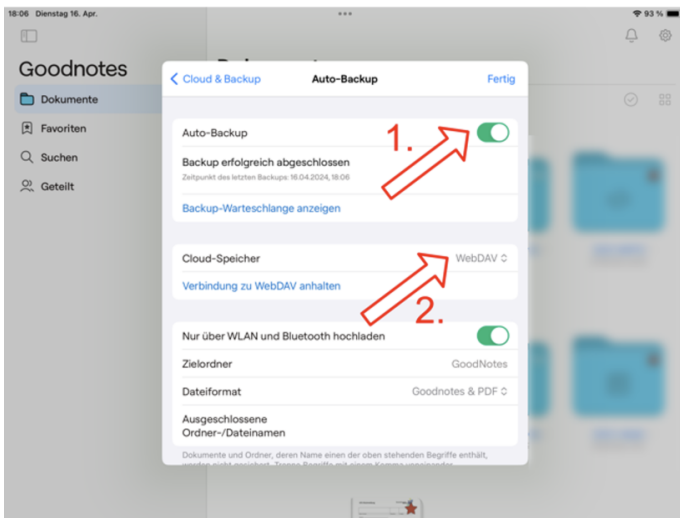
18:06 Dienstag 16. Apr.

93 %

Goodnotes

Dokumente

Favoriten

Suchen

Geteilt

Cloud & Backup

Auto-Backup

Fertig

Auto-Backup

1.

Backup erfolgreich abgeschlossen

Zeitpunkt des letzten Backups: 16.04.2024, 18:06

Backup-Warteschlange anzeigen

Cloud-Speicher

WebDAV

Verbindung zu WebDAV anhalten

2.

Nur über WLAN und Bluetooth hochladen

Zielordner

GoodNotes

Dateiformat

Goodnotes & PDF

Ausgeschlossene Ordner-/Dateinamen

Dokumente und Ordner, deren Name einen der oben stehenden Begriffe enthält, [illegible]